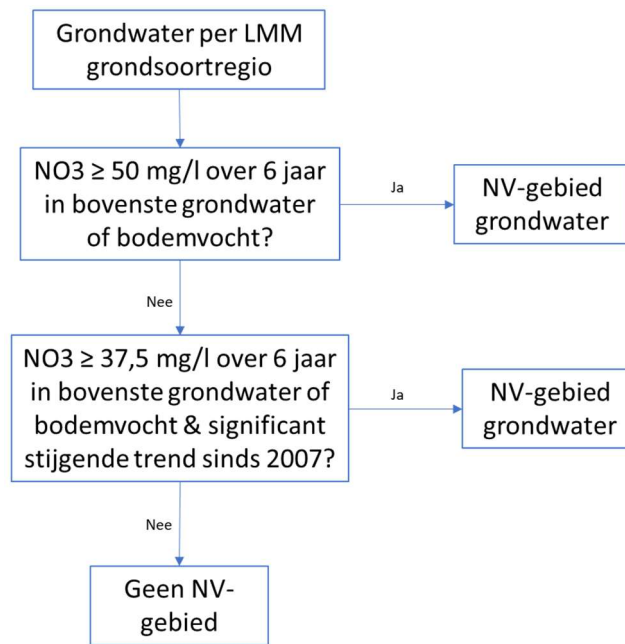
Grondwater per LMM grondsoortregio

NO3 ≥ 50 mg/l over 6 jaar in bovenste grondwater of bodemvocht?

Ja

NV-gebied grondwater

Nee

NO3 ≥ 37,5 mg/l over 6 jaar in bovenste grondwater of bodemvocht & significant stijgende trend sinds 2007?

Ja

NV-gebied grondwater

Nee

Geen NV-gebied